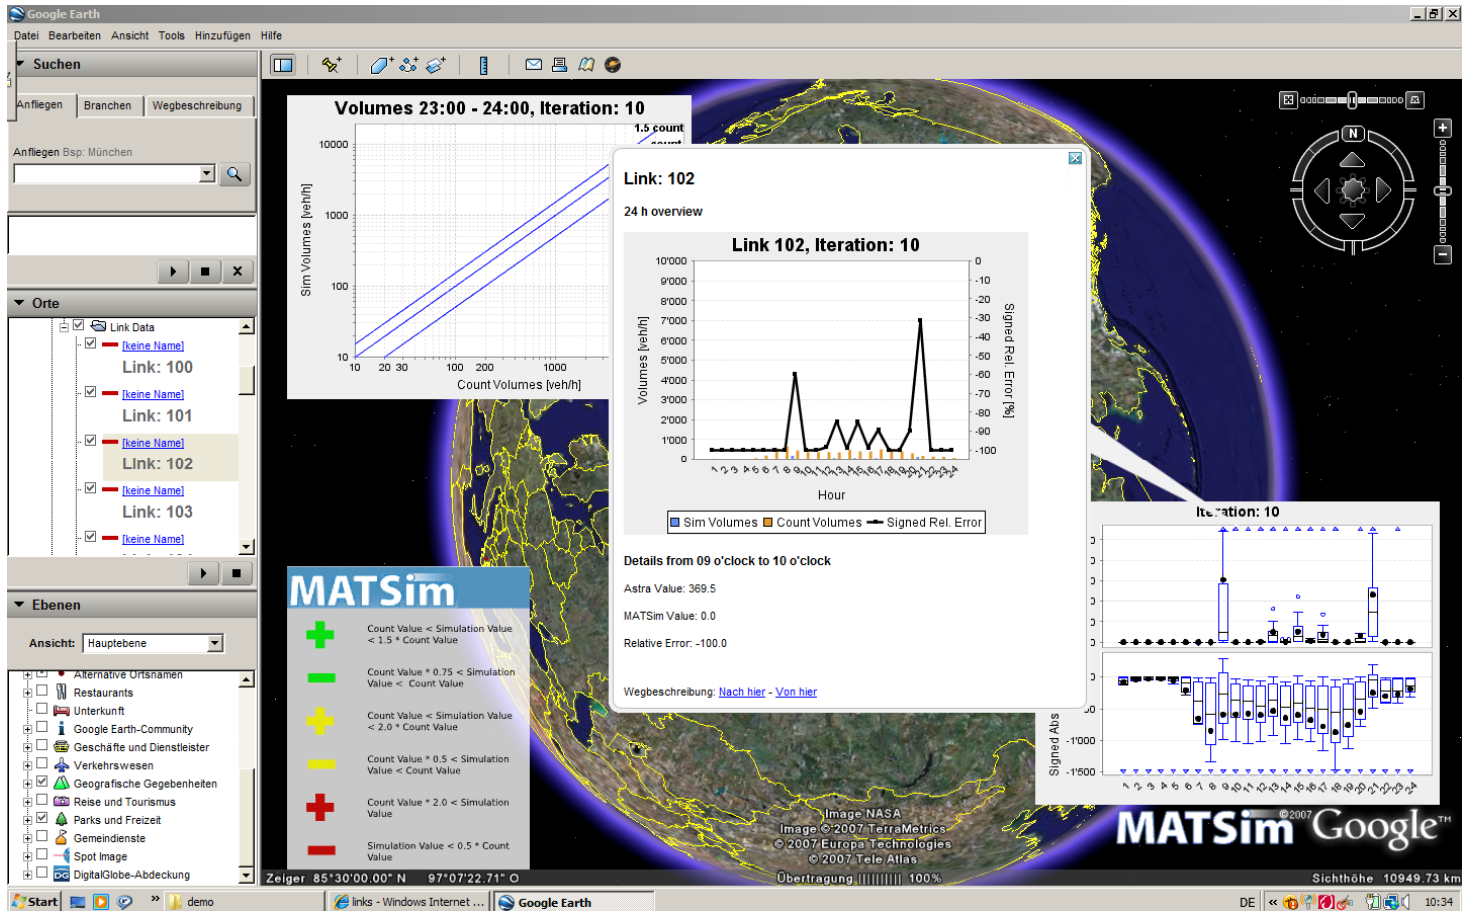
Google Earth

Datei Bearbeiten Ansicht Tools Hinzufügen Hilfe

Suchen

Anfliegen Branchen Wegbeschreibung

Anfliegen Bsp: München

Orte

Link Data

[keine Name]
Link: 100

[keine Name]
Link: 101

[keine Name]
Link: 102

[keine Name]
Link: 103

[keine Name]

Ebenen

Ansicht: Hauptebene

Alternative Ortsnamen
Restaurants
Unterkunft
Google Earth-Community
Geschäfte und Dienstleister
Verkehrswesen
Geografische Gegebenheiten
Reise und Tourismus
Parks und Freizeit
Gemeindienste
Spot Image
DigitalGlobe-Abdeckung

Volumes 23:00 - 24:00, Iteration: 10

1.5 count

Sim Volumes [veh/h]

10000
1000
100
10

10 20 30 100 200 1000

Count Volumes [veh/h]

MATSim

Count Value < Simulation Value < 1.5 * Count Value

Count Value * 0.75 < Simulation Value < Count Value

Count Value < Simulation Value < 2.0 * Count Value

Count Value * 0.5 < Simulation Value < Count Value

Count Value * 2.0 < Simulation Value

Simulation Value < 0.5 * Count Value

Link: 102

24 h overview

Link 102, Iteration: 10

Volumes [veh/h]

10'000
9'000
8'000
7'000
6'000
5'000
4'000
3'000
2'000
1'000
0

0
-10
-20
-30
-40
-50
-60
-70
-80
-90
-100

Signed Rel. Error [%]

1 2 3 4 5 6 7 8 9 10 11 12 13 14 15 16 17 18 19 20 21 22 23 24

Hour

Sim Volumes Count Volumes Signed Rel. Error

Details from 09 o'clock to 10 o'clock

Astra Value: 369.5

MATSim Value: 0.0

Relative Error: -100.0

Wegbeschreibung: Nach hier - Von hier

Ite ration: 10

Signed Abs

-1'000
-1'500

1 2 3 4 5 6 7 8 9 10 11 12 13 14 15 16 17 18 19 20 21 22 23 24

Image NASA
Image © 2007 TerraMetrics
© 2007 Europa Technologies
© 2007 Tele Atlas

MATSim ©2007 Google™

Zeiger 85°30'00.00" N 97°07'22.71" O

Übertragung 100%

Sichthöhe 10949.73 km

Start demo links - Windows Internet ... Google Earth DE 10:34